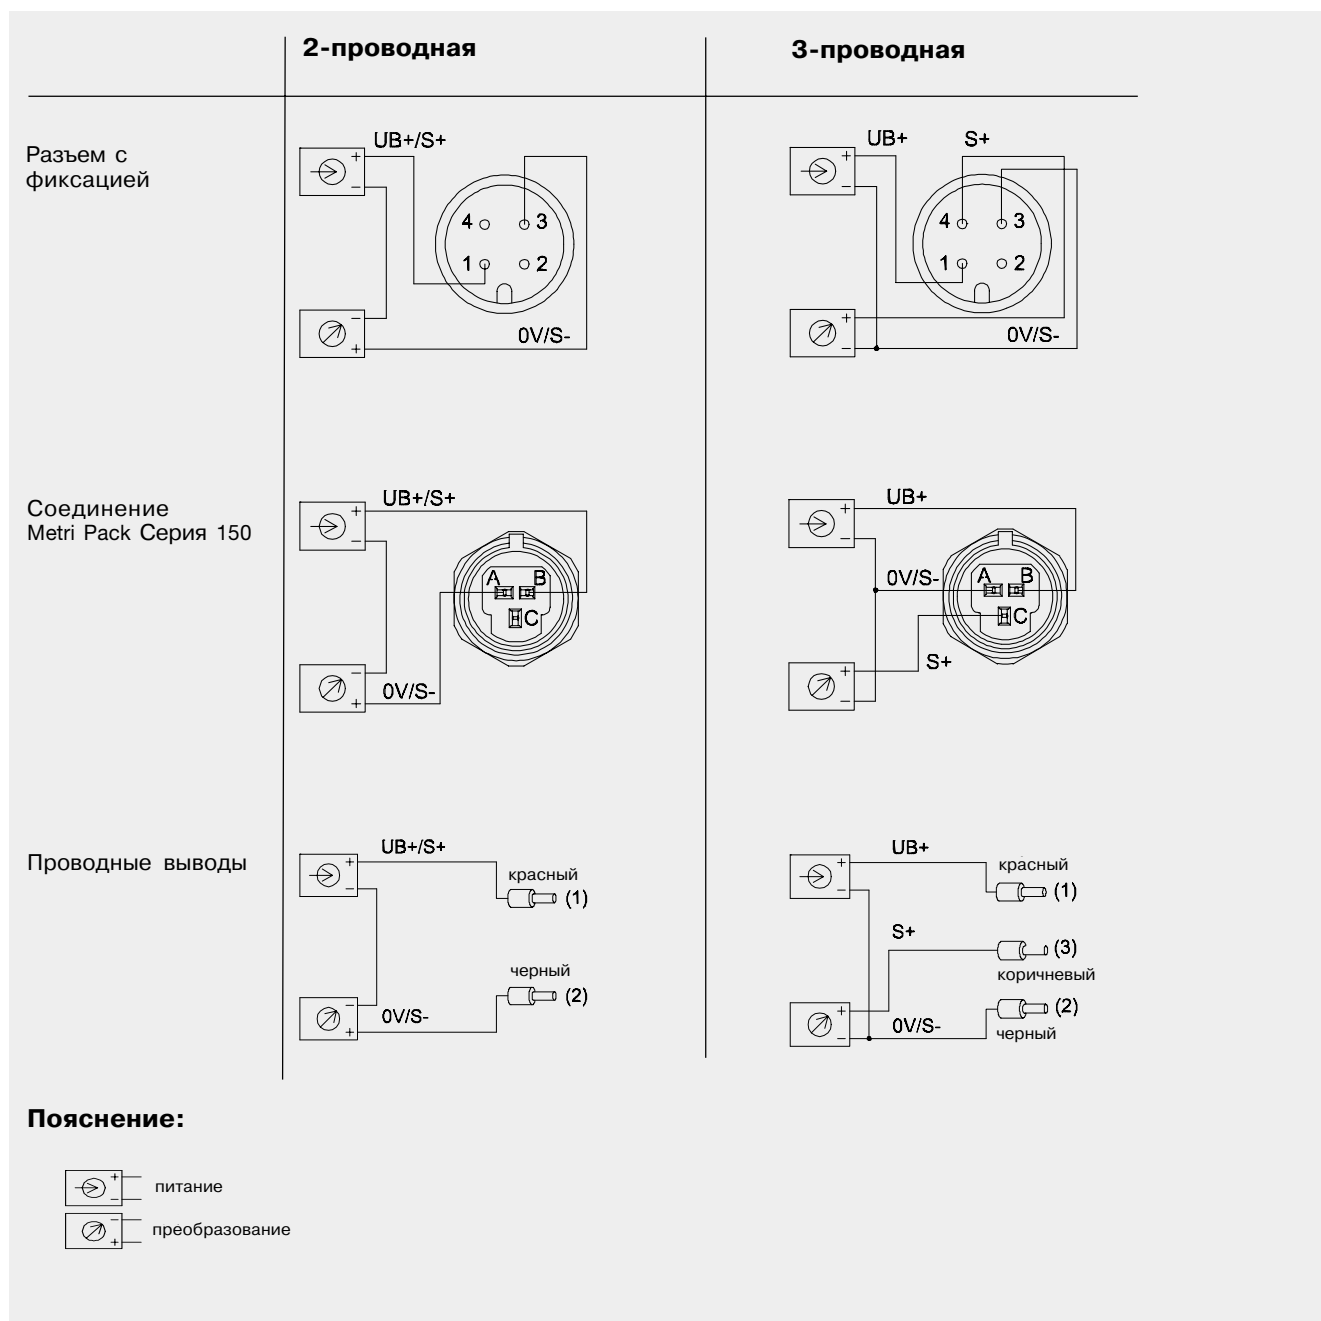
2-проводная

3-проводная

Разъем с фиксацией

UB+/S+
+
−
4 3
1 2
−
+
0V/S-

UB+ S+
+
−
4 3
1 2
+
−
0V/S-

Соединение Metri Pack Серия 150

UB+/S+
+
−
A B
C
−
+
0V/S-

UB+
+
−
0V/S-
A B
C
+
−
S+

Проводные выводы

UB+/S+
+
−
красный
(1)
черный
(2)
−
+
0V/S-

UB+
+
−
красный
(1)
S+
(3)
коричневый
(2)
+
−
0V/S-
черный

Пояснение:

+
−
питание
−
+
преобразование